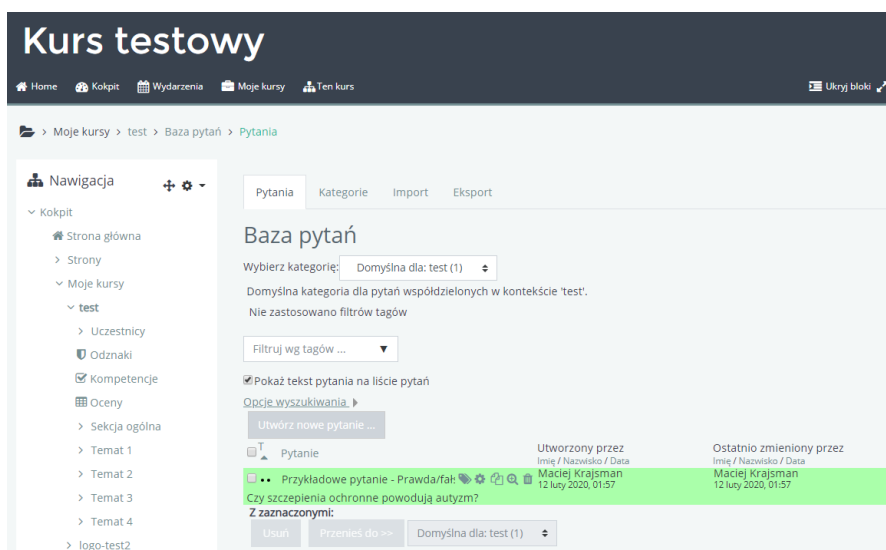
Kurs testowy

Home   Kokpit   Wydarzenia   Moje kursy   Ten kurs   Ukryj bloki

> Moje kursy > test > Baza pytań > Pytania

Nawigacja

Kokpit
Strona główna
> Strony
Moje kursy
test
> Uczestnicy
Odznaki
Kompetencje
Oceny
> Sekcja ogólna
> Temat 1
> Temat 2
> Temat 3
> Temat 4
> logo-test2

Pytania   Kategorie   Import   Eksport

Baza pytań

Wybierz kategorię: Domyślna dla: test (1)

Domyślna kategoria dla pytań współdzielonych w kontekście 'test'.

Nie zastosowano filtrów tagów

Filtruj wg tagów ...

Pokaż tekst pytania na liście pytań

Opcje wyszukiwania

Utwórz nowe pytanie ...

| T | Pytanie | Utworzony przez Imię / Nazwisko / Data | Ostatnio zmieniony przez Imię / Nazwisko / Data |
|---|---|---|---|
| •• | Przykładowe pytanie - Prawda/fał: | Maciej Krajsman 12 luty 2020, 01:57 | Maciej Krajsman 12 luty 2020, 01:57 |

Czy szczepienia ochronne powodują autyzm?

Z zaznaczonymi:

Usuń   Przenieś do >>   Domyślna dla: test (1)